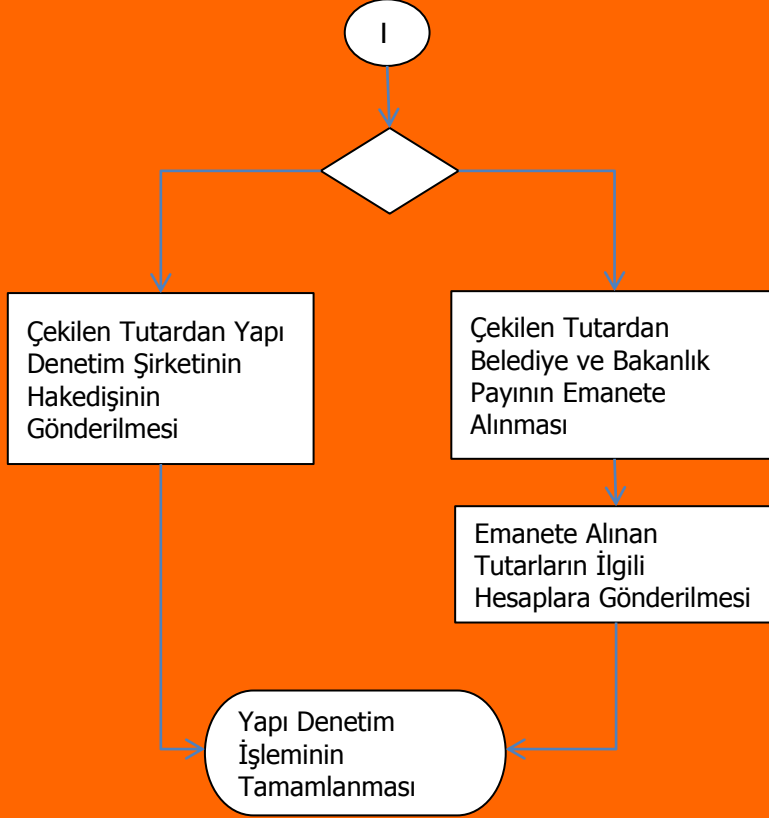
I

Çekilen Tutardan Yapı Denetim Şirketinin Hakedişinin Gönderilmesi

Çekilen Tutardan Belediye ve Bakanlık Payının Emanete Alınması

Emanete Alınan Tutarların İlgili Hesaplara Gönderilmesi

Yapı Denetim İşleminin Tamamlanması